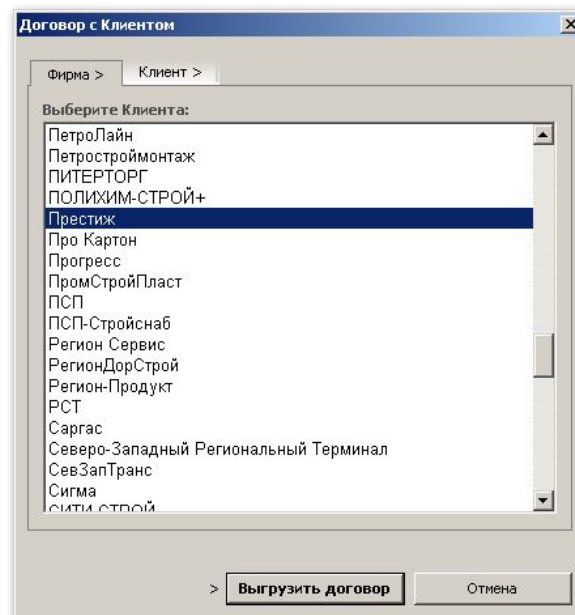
Договор с Клиентом

Фирма >
Клиент >

Выберите Клиента:

ПетроЛайн
Петростроймонтаж
ПИТЕРТОРГ
ПОЛИХИМ-СТРОЙ+
Престиж
Про Картон
Прогресс
ПромСтройПласт
ПСП
ПСП-Стройснаб
Регион Сервис
РегионДорСтрой
Регион-Продукт
РСТ
Саргас
Северо-Западный Региональный Терминал
СевЗапТранс
Сигма
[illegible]

> Выгрузить договор
Отмена